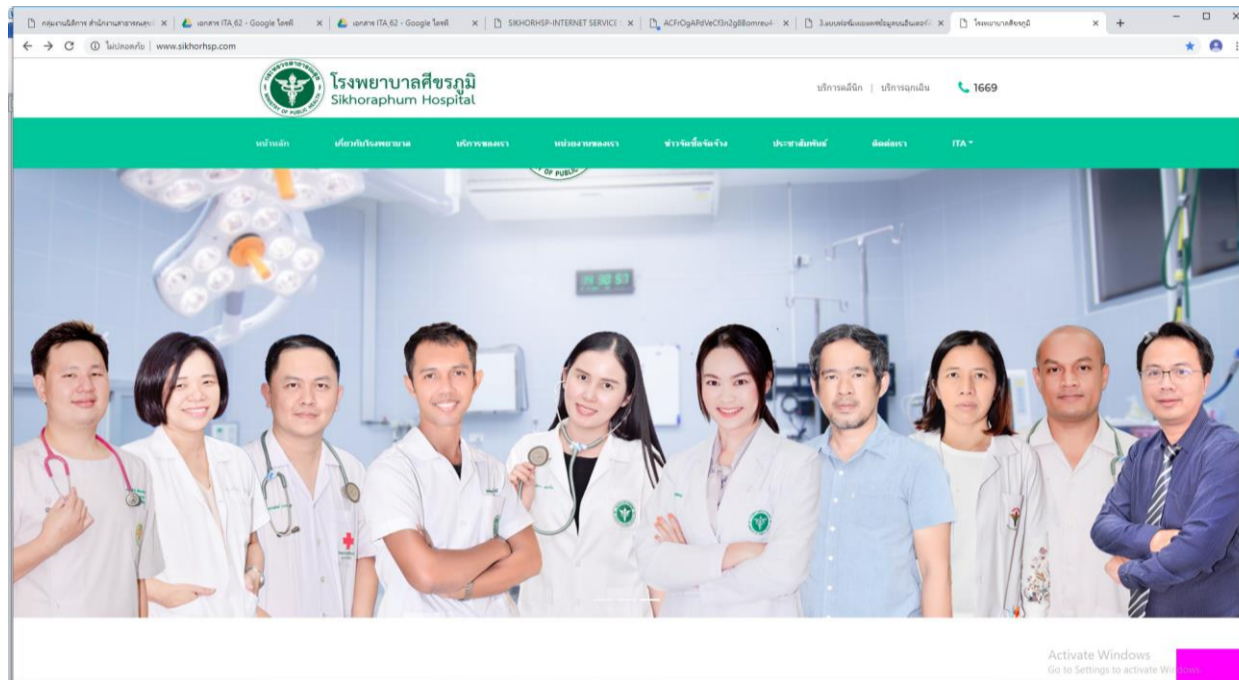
กลุ่มงานบริการ สำนักงานสาธารณสุข | เอกสาร ITA_62 - Google ไดรฟ์ | เอกสาร ITA_62 - Google ไดรฟ์ | SIKHORHSP-INTERNET SERVICE | ACFrOgAPdVeCf3n2g8Bomreu | 3.แบบฟอร์มแผยแพร่ข้อมูลบนเว็บไซต์ | โรงพยาบาลศีขรภูมิ

ไม่ปลอดภัย | www.sikhorhsp.com

โรงพยาบาลศีขรภูมิ
Sikhoraphum Hospital

บริการคลินิก | บริการฉุกเฉิน 1669

หน้าหลัก | เกี่ยวกับโรงพยาบาล | บริการของเรา | หน่วยงานของเรา | ข่าวจัดซื้อจัดจ้าง | ประชาสัมพันธ์ | ติดต่อเรา | ITA

Activate Windows
Go to Settings to activate Windows.